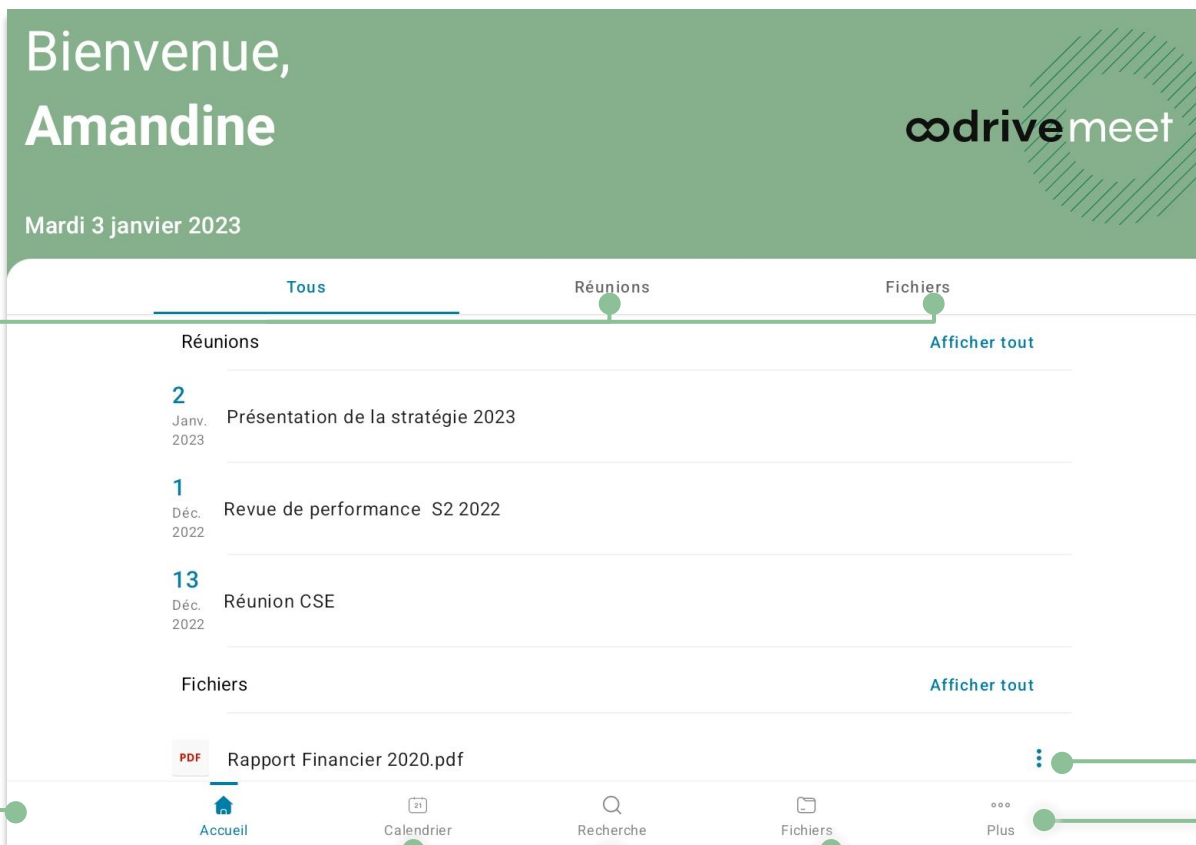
Bienvenue,
Amandine

oodrivemeet

Mardi 3 janvier 2023

Tous
Réunions
Fichiers

Réunions
Afficher tout

2
Janv.
2023
Présentation de la stratégie 2023

1
Déc.
2022
Revue de performance S2 2022

13
Déc.
2022
Réunion CSE

Fichiers
Afficher tout

PDF
Rapport Financier 2020.pdf

21

Accueil
Calendrier
Recherche
Fichiers
Plus